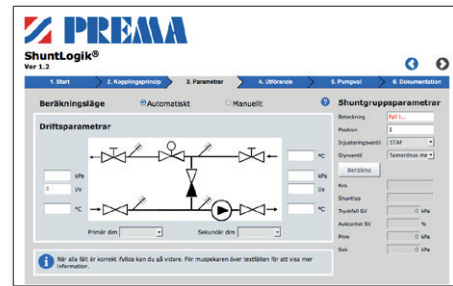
PREMA

ShuntLogik®
Ver 1.2

1. Start
2. Kopplingsprincip
3. Parametrar
4. Utförande
5. Pumpval
6. Dokumentation

Beräkningsläge
Automatiskt
Manuellt

Driftsparametrar

kPa
0
l/s
°C
°C
kPa
l/s
°C
Primär dim
Sekundär dim

Shuntgruppsparametrar
Beteckning
Fyll i...
Position
1
Injusteringsventil
STAF
Styrventil
Samordnas me
Beräkna
Kvs
Shunttyp
Tryckfall SV
0
kPa
Auktoritet SV
%
Prim
0
kPa
Sek
0
kPa

När alla fält är korrekt ifyllda kan du gå vidare. För muspekaren över textfälten för att vise mer information.